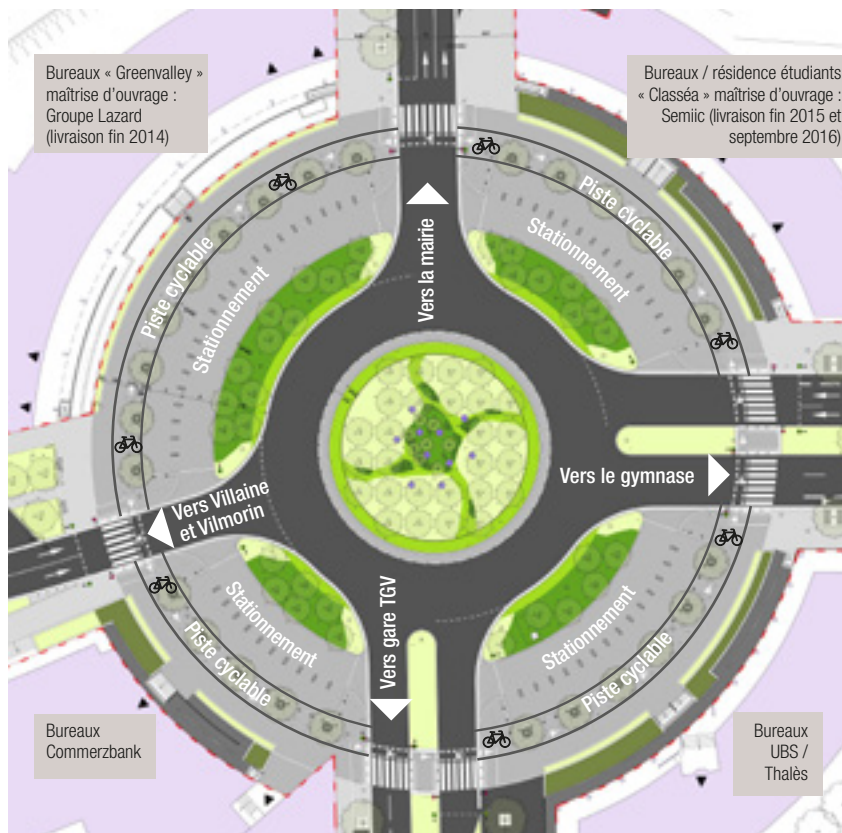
Bureaux « Greenvalley » maîtrise d'ouvrage : Groupe Lazard (livraison fin 2014)

Bureaux / résidence étudiants « Classéa » maîtrise d'ouvrage : Semiic (livraison fin 2015 et septembre 2016)

Piste cyclable

Stationnement

Vers la mairie

Stationnement

Piste cyclable

Vers le gymnase

Vers Villaine et Vilmorin

Stationnement

Piste cyclable

Vers gare TGV

Stationnement

Piste cyclable

Bureaux Commerzbank

Bureaux UBS / Thalès